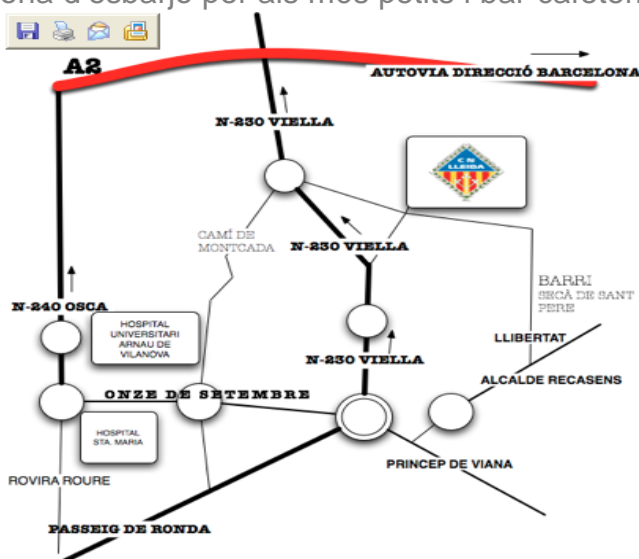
A2

AUTOVIA DIRECCIÓ BARCELONA

N-230 VIELLA

CN LLEIDA

CAMÍ DE MONTCADA

N-230 VIELLA

BARRI SECÀ DE SANT PERE

N-240 OSCA

HOSPITAL UNIVERSITARI ARNAU DE VILANOVA

N-230 VIELLA

LLIBERTAT

ALCALDE RECASENS

ONZE DE SETEMBRE

HOSPITAL STA. MARIA

PRINCEP DE VIANA

ROVIRA ROURE

PASSEIG DE RONDA